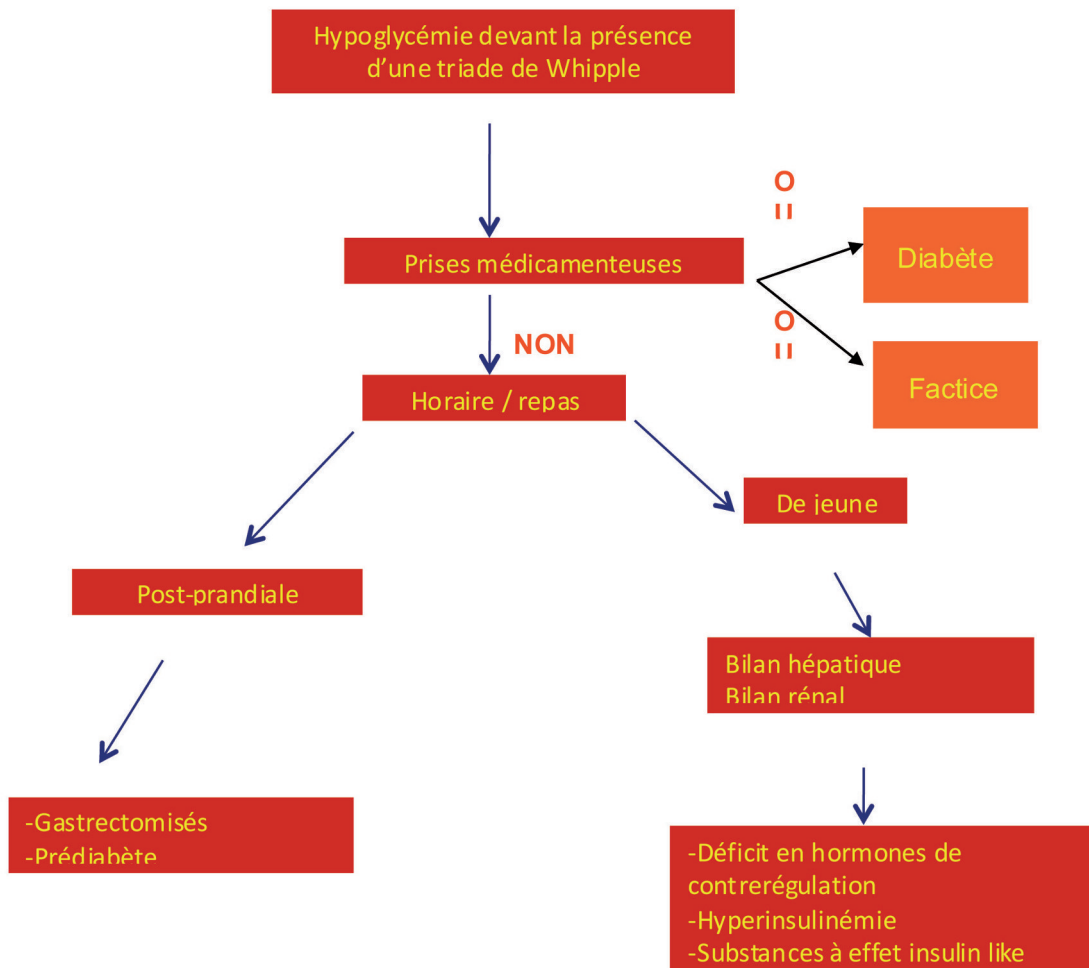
Hypoglycémie devant la présence d'une triade de Whipple

Prises médicamenteuses

OUI

Diabète

OUI

Factice

NON

Horaire / repas

Post-prandiale

-Gastrectomisés
-Prédiabète

De jeune

Bilan hépatique
Bilan rénal

-Déficit en hormones de contrerégulation
-Hyperinsulinémie
-Substances à effet insulin like